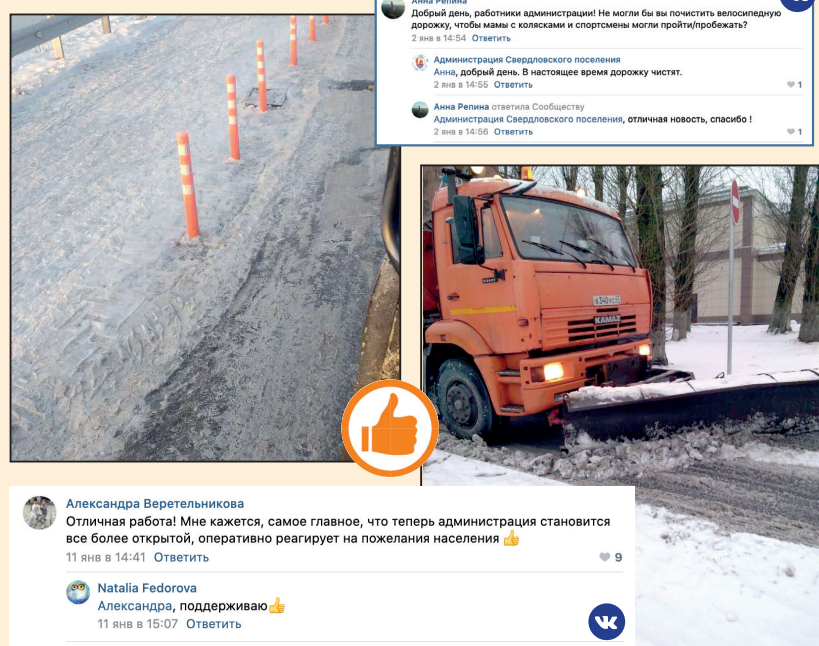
Анна Репина
Добрый день, работники администрации! Не могли бы вы почистить велосипедную дорожку, чтобы мамы с колясками и спортсмены могли пройти/пробежать?
2 янв в 14:54 Ответить

Администрация Свердловского поселения
Анна, добрый день. В настоящее время дорожку чистят.
2 янв в 14:55 Ответить 1

Анна Репина ответила Сообществу
Администрация Свердловского поселения, отличная новость, спасибо !
2 янв в 14:56 Ответить 1

КАМАЗ

Александра Веретельникова
Отличная работа! Мне кажется, самое главное, что теперь администрация становится все более открытой, оперативно реагирует на пожелания населения 👍
11 янв в 14:41 Ответить 9

Natalia Fedorova
Александра, поддерживаю👍
11 янв в 15:07 Ответить